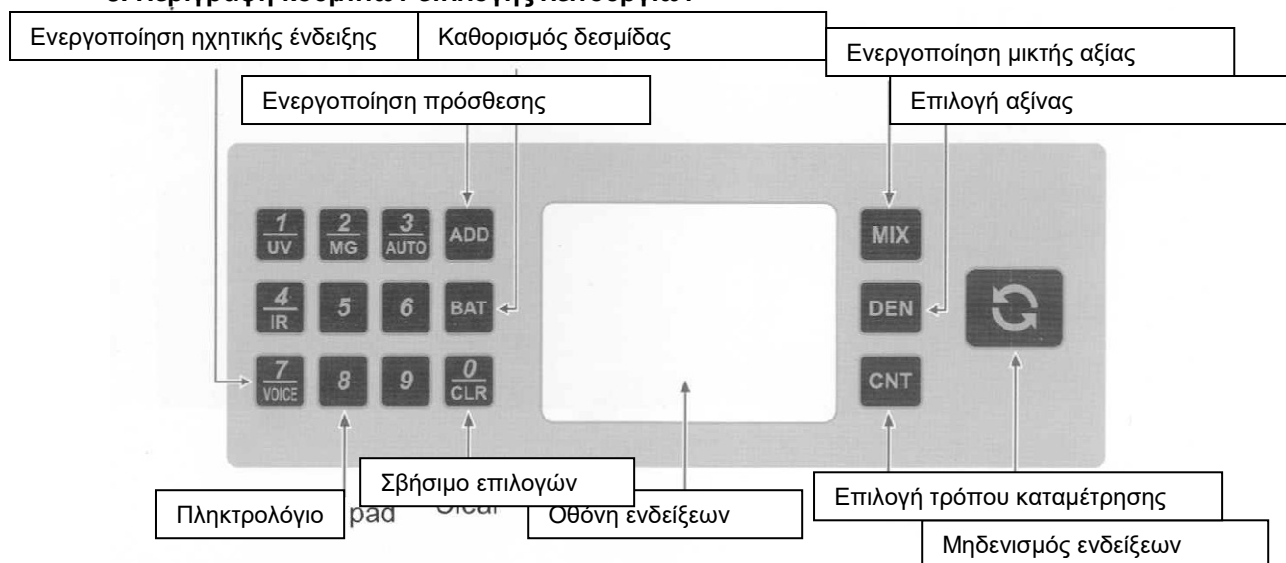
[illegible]

Ενεργοποίηση ηχητικής ένδειξης

Καθορισμός δεσμίδας

Ενεργοποίηση μικτής αξίας

Ενεργοποίηση πρόσθεσης

Επιλογή αξίνας

$\frac{1}{UV}$ $\frac{2}{MG}$ $\frac{3}{AUTO}$ ADD

MIX

$\frac{4}{IR}$ 5 6 BAT

DEN

$\frac{7}{VOICE}$ 8 9 $\frac{0}{CLR}$

CNT

Σβήσιμο επιλογών

Πληκτρολόγιο pad Clear

Οθόνη ενδείξεων

Επιλογή τρόπου καταμέτρησης

Μηδενισμός ενδείξεων